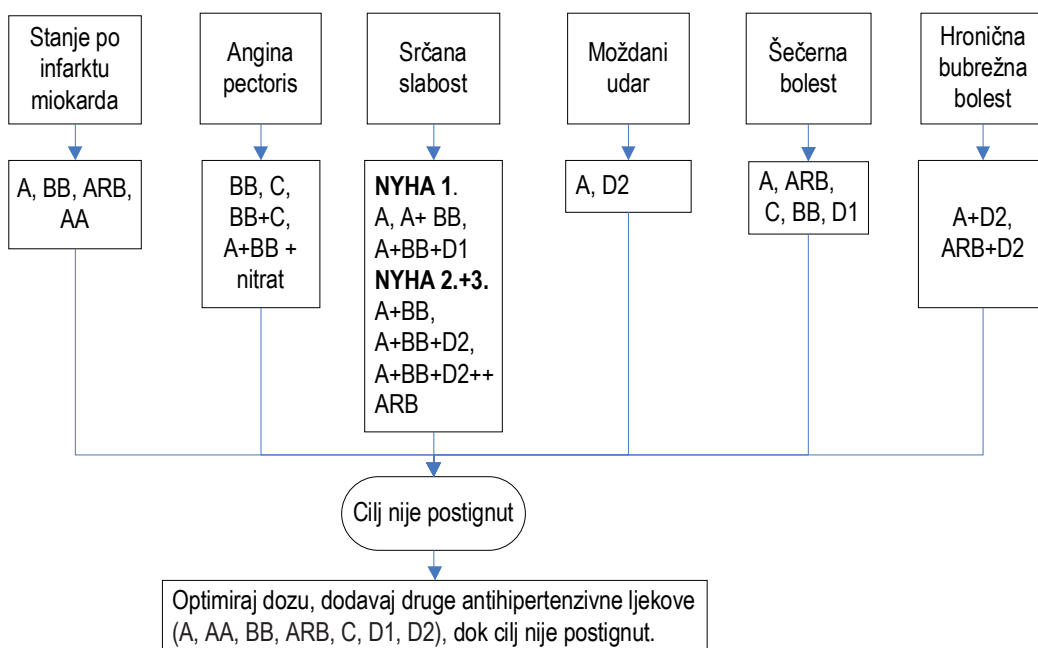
Stanje po infarktu miokarda

A, BB, ARB, AA

Angina pectoris

BB, C, BB+C, A+BB + nitrat

Srčana slabost

**NYHA 1**. A, A+ BB, A+BB+D1 **NYHA 2.+3.** A+BB, A+BB+D2, A+BB+D2++ ARB

Moždani udar

A, D2

Šećerna bolest

A, ARB, C, BB, D1

Hronična bubrežna bolest

A+D2, ARB+D2

Cilj nije postignut

Optimiraj dozu, dodavaj druge antihipertenzivne ljekove (A, AA, BB, ARB, C, D1, D2), dok cilj nije postignut.